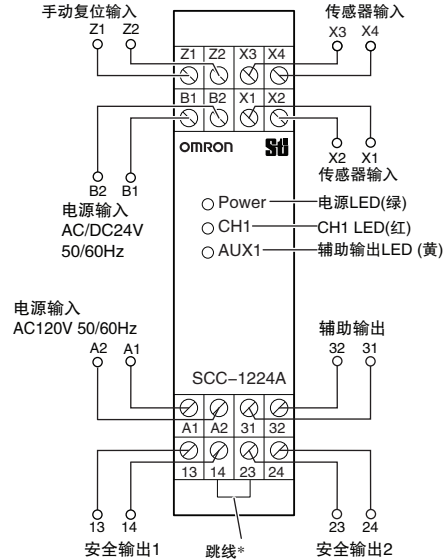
手动复位输入
Z1 Z2

传感器输入
X3 X4

| Z1 | Z2 | X3 | X4 |
|---|---|---|---|
| B1 | B2 | X1 | X2 |

X2 X1
传感器输入

B2 B1

OMRON Sti

电源输入
AC/DC24V
50/60Hz

Power 电源LED(绿)
CH1 CH1 LED(红)
AUX1 辅助输出LED (黄)

电源输入
AC120V 50/60Hz

A2 A1

辅助输出
32 31

SCC−1224A

| A1 | A2 | 31 | 32 |
|---|---|---|---|
| 13 | 14 | 23 | 24 |

13 14
安全输出1

跳线*

23 24
安全输出2